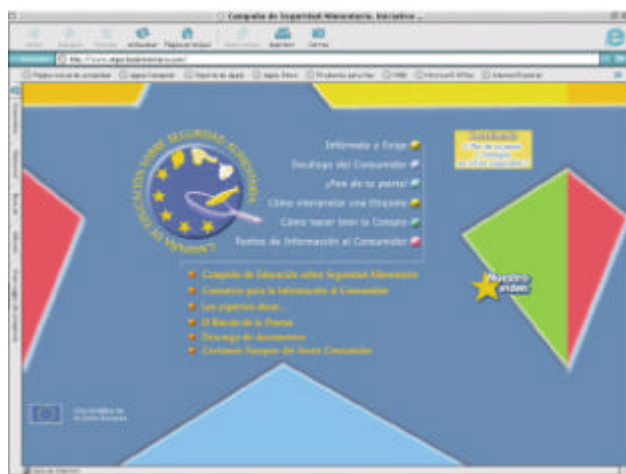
Campaña de Seguridad Alimentaria. Iniciativa ...

Actualizar Página de inicio Imprimir Correo

CAMPAÑA DE EDUCACIÓN SOBRE SEGURIDAD ALIMENTARIA

Infórmate y Elige

Decálogo del Consumidor

¡Pon de tu parte!

Cómo interpretar una Etiqueta

Cómo hacer bien la Compra

Puntos de Información al Consumidor

Campaña de Educación sobre Seguridad Alimentaria

Consejos para la Información al Consumidor

Los expertos dicen

El Rincón de la Prensa

Descarga de documentos

Certamen Europeo del Joven Consumidor

Nuestro vídeo

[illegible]